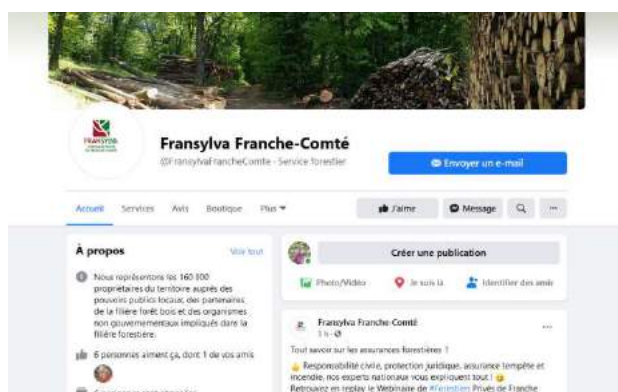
FRANSYLVA

Fransylva Franche-Comté

@FransylvaFrancheComte · Service forestier

Envoyer un e-mail

Accueil Services Avis Boutique Plus

J'aime Message

À propos

Voir tout

Nous représentons les 160 000 propriétaires du territoire auprès des pouvoirs publics locaux, des partenaires de la filière forêt bois et des organismes non gouvernementaux impliqués dans la filière forestière.

6 personnes aiment ça, dont 1 de vos amis

Créer une publication

Photo/vidéo Je suis là Identifier des amis

Fransylva Franche-Comté
3 h ·

Tout savoir sur les assurances forestières !

Responsabilité civile, protection juridique, assurance tempête et incendie, nos experts nationaux vous expliquent tout !
Retrouvez en replay le Webinaire de #Forestiers Privés de France